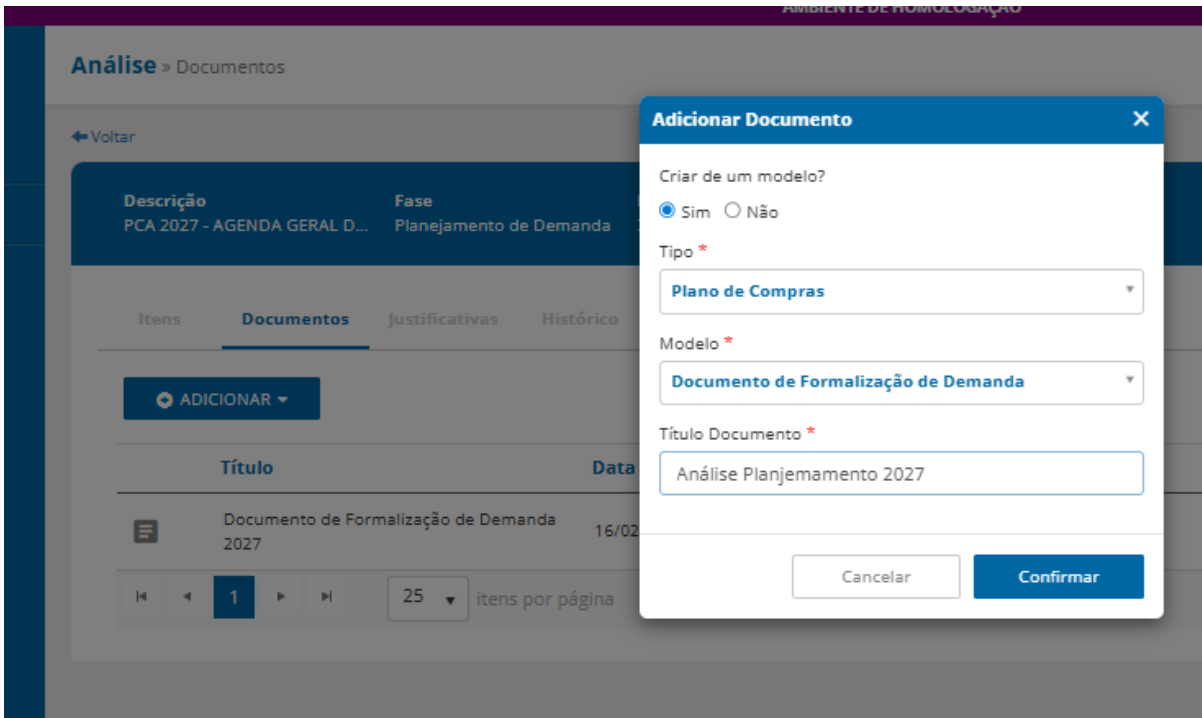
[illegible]

Análise » Documentos

Voltar

Descrição
PCA 2027 - AGENDA GERAL D...

Fase
Planejamento de Demanda

Itens Documentos Justificativas Histórico

ADICIONAR

| | Título | Data |
|---|---|---|
| | Documento de Formalização de Demanda 2027 | 16/02 |

1

25 itens por página

Adicionar Documento ✕

Criar de um modelo?

Sim Não

Tipo *

Plano de Compras

Modelo *

Documento de Formalização de Demanda

Título Documento *

Análise Planjemamento 2027

Cancelar Confirmar